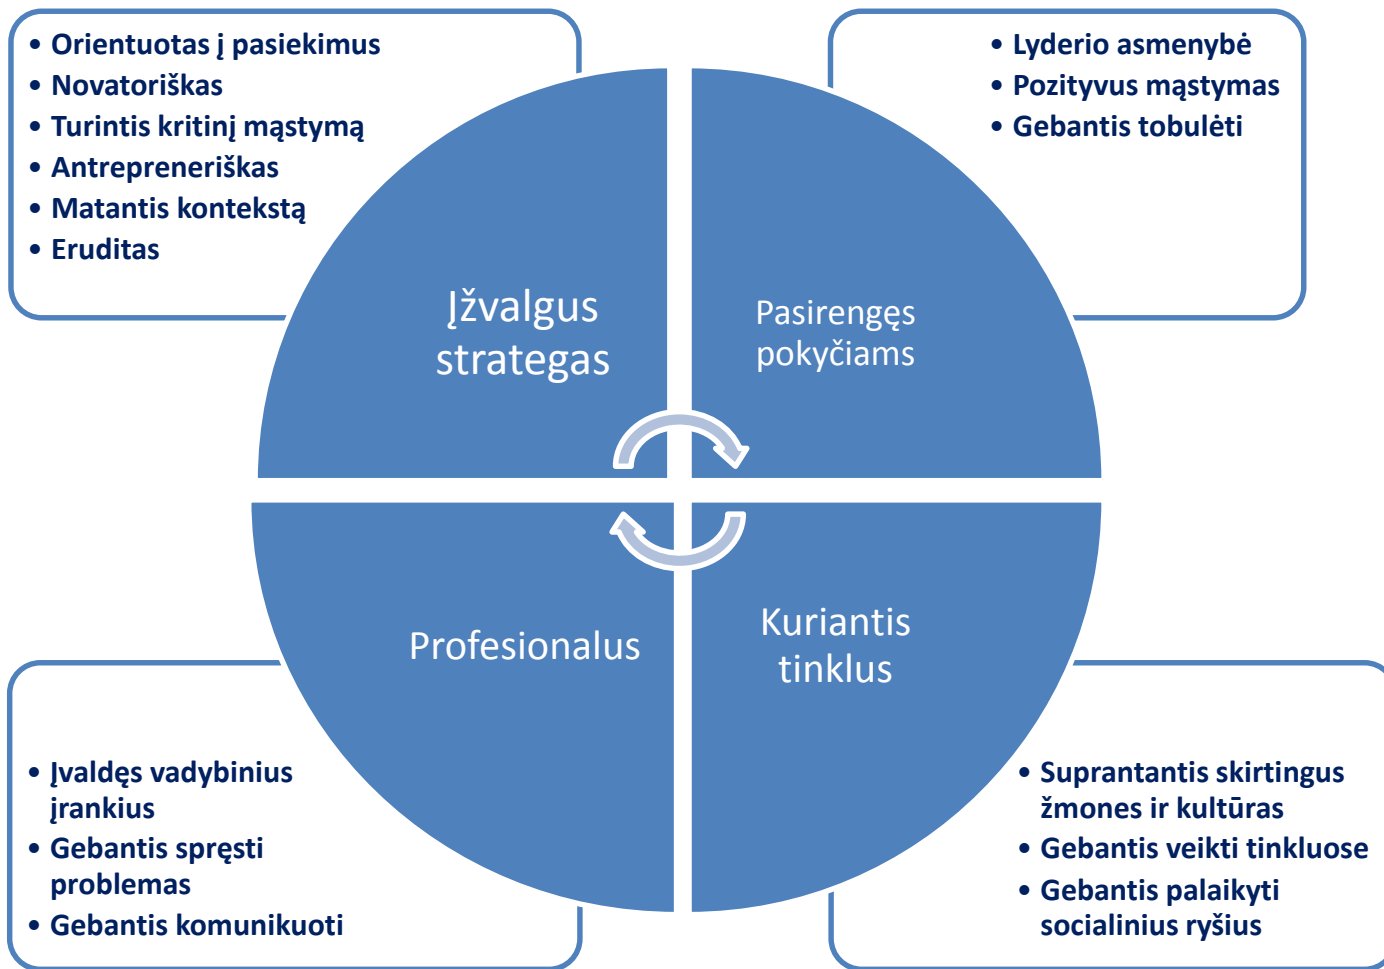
• Orientuotas į pasiekimus
• Novatoriškas
• Turintis kritinį mąstymą
• Antrepreneriškas
• Matantis kontekstą
• Eruditas

• Lyderio asmenybė
• Pozityvus mąstymas
• Gebantis tobulėti

Įžvalgus strategas

Pasirengęs pokyčiams

Profesionalus

Kuriantis tinklus

• Įvaldęs vadybinius įrankius
• Gebantis spręsti problemas
• Gebantis komunikuoti

• Suprantantis skirtingus žmones ir kultūras
• Gebantis veikti tinkluose
• Gebantis palaikyti socialinius ryšius